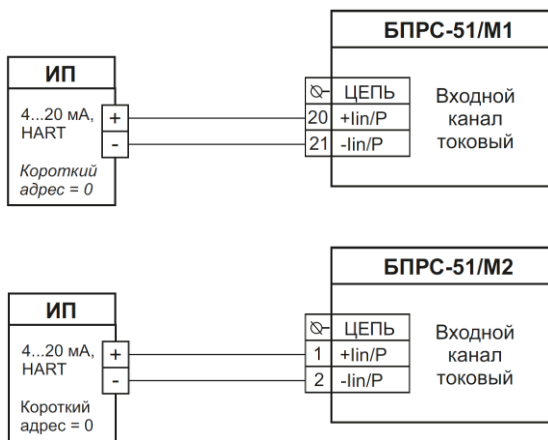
БПРС-51/М1

ИП

4...20 мА, HART

+

-

Короткий адрес = 0

ЦЕПЬ

20 +Iin/P

21 -Iin/P

Входной канал токовый

БПРС-51/М2

ИП

4...20 мА, HART

+

-

Короткий адрес = 0

ЦЕПЬ

1 +Iin/P

2 -Iin/P

Входной канал токовый